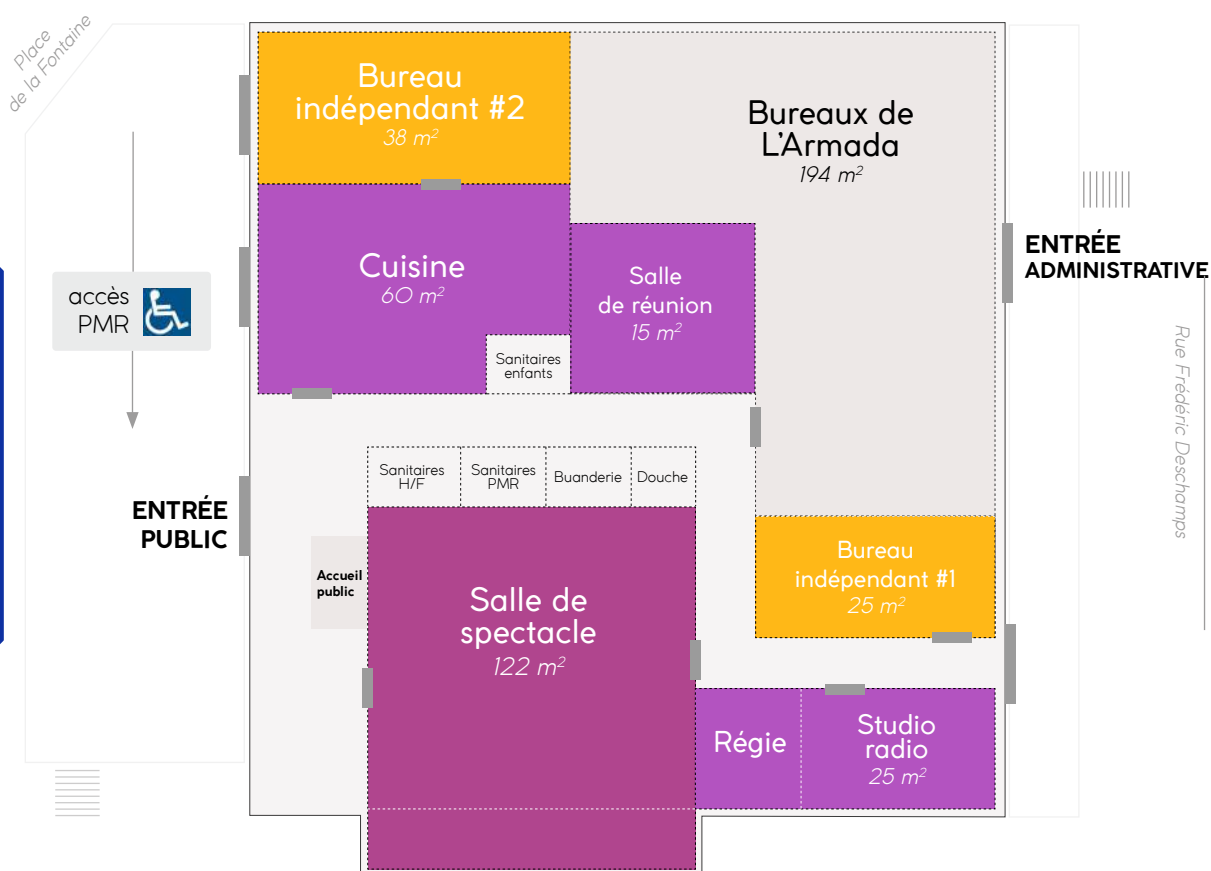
Place de la Fontaine

Bureau indépendant #2
38 $m^2$

Bureaux de L'Armada
194 $m^2$

accès PMR

Cuisine
60 $m^2$

Salle de réunion
15 $m^2$

Sanitaires enfants

ENTRÉE ADMINISTRATIVE

Rue Frédéric Deschamps

Sanitaires H/F

Sanitaires PMR

Buanderie

Douche

ENTRÉE PUBLIC

Accueil public

Salle de spectacle
122 $m^2$

Bureau indépendant #1
25 $m^2$

Régie

Studio radio
25 $m^2$